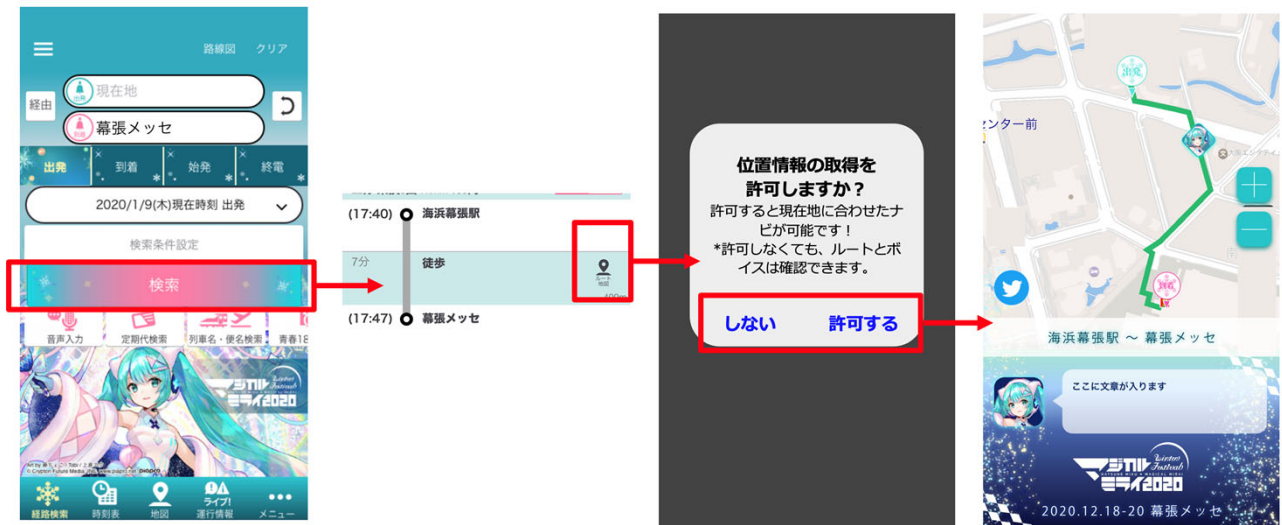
路線図 クリア

経由

出発 現在地

到着 幕張メッセ

出発 到着 始発 終電

2020/1/9(木)現在時刻 出発

検索条件設定

検索

音声入力 定期代検索 列車名・便名検索 青春18

マジカルミライ2020

経路検索 時刻表 地図 ライブ!運行情報 メニュー

(17:40) 海浜幕張駅

7分 徒歩

ルート地図

(17:47) 幕張メッセ

位置情報の取得を許可しますか？

許可すると現在地に合わせたナビが可能です！
*許可しなくても、ルートとボイスは確認できます。

しない 許可する

出発

到着

ンター前

海浜幕張駅 〜 幕張メッセ

ここに文章が入ります

マジカルミライ2020

2020.12.18-20 幕張メッセ